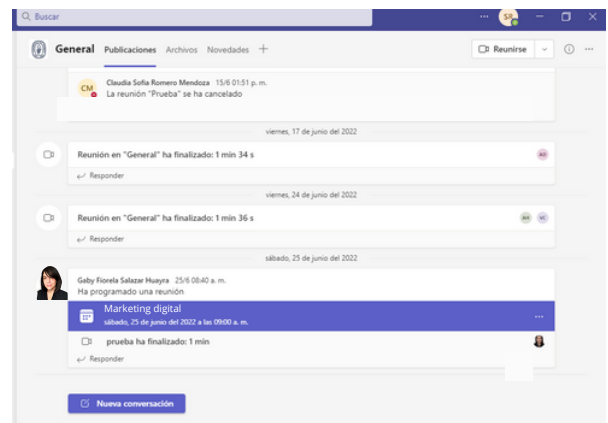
Buscar

SR

General Publicaciones Archivos Novedades +

Reunirse

CM Claudia Sofía Romero Mendoza 15/6 01:51 p. m.
La reunión "Prueba" se ha cancelado

viernes, 17 de junio del 2022

Reunión en "General" ha finalizado: 1 min 34 s

AO

Responder

viernes, 24 de junio del 2022

Reunión en "General" ha finalizado: 1 min 36 s

AM VC

Responder

sábado, 25 de junio del 2022

Gaby Fiorela Salazar Huayra 25/6 08:40 a. m.
Ha programado una reunión

Marketing digital
sábado, 25 de junio del 2022 a las 09:00 a. m.

prueba ha finalizado: 1 min

Responder

Nueva conversación